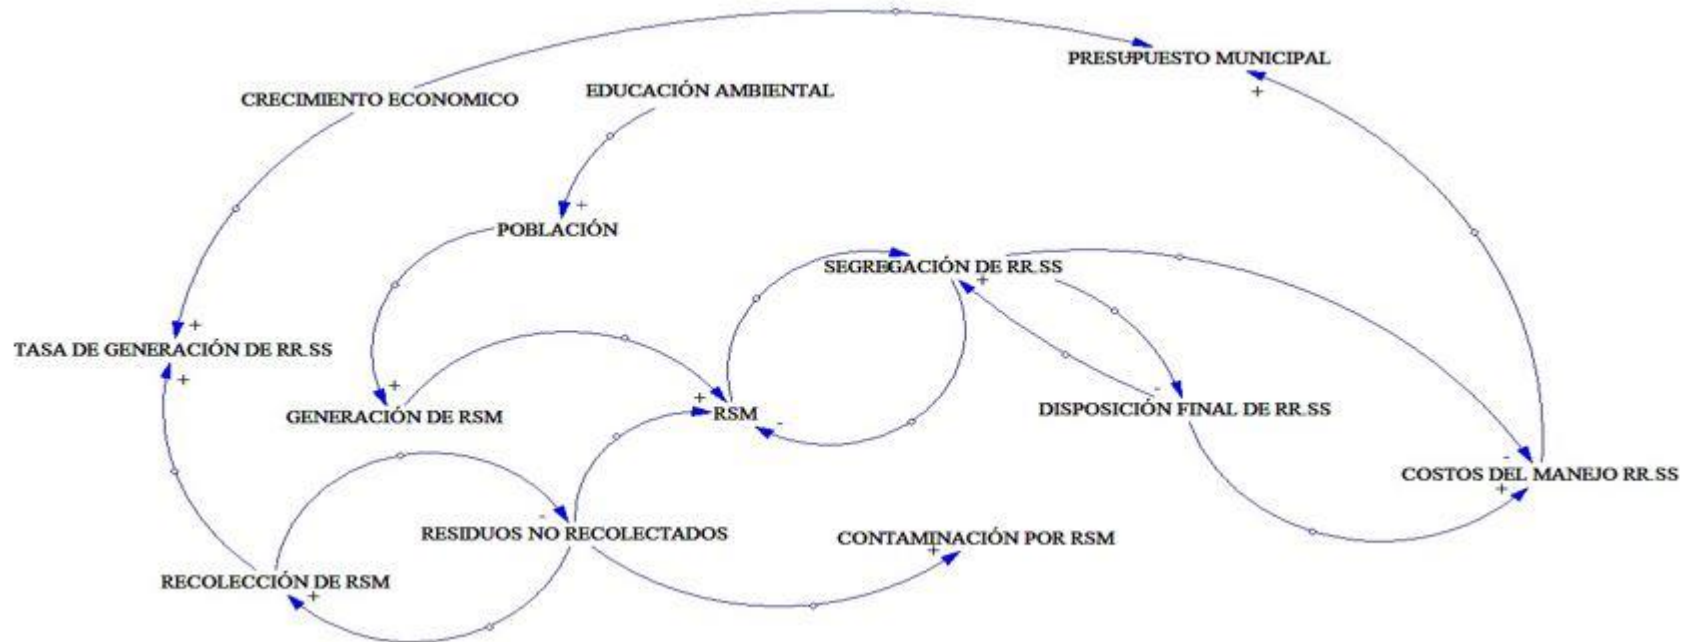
PRESUPUESTO MUNICIPAL
+
CRECIMIENTO ECONOMICO
EDUCACIÓN AMBIENTAL
+
POBLACIÓN
SEGREGACIÓN DE RR.SS
+
+
TASA DE GENERACIÓN DE RR.SS
+
+
GENERACIÓN DE RSM
+
RSM
-
-
DISPOSICIÓN FINAL DE RR.SS
-
COSTOS DEL MANEJO RR.SS
+
-
RESIDUOS NO RECOLECTADOS
CONTAMINACIÓN POR RSM
+
RECOLECCIÓN DE RSM
+